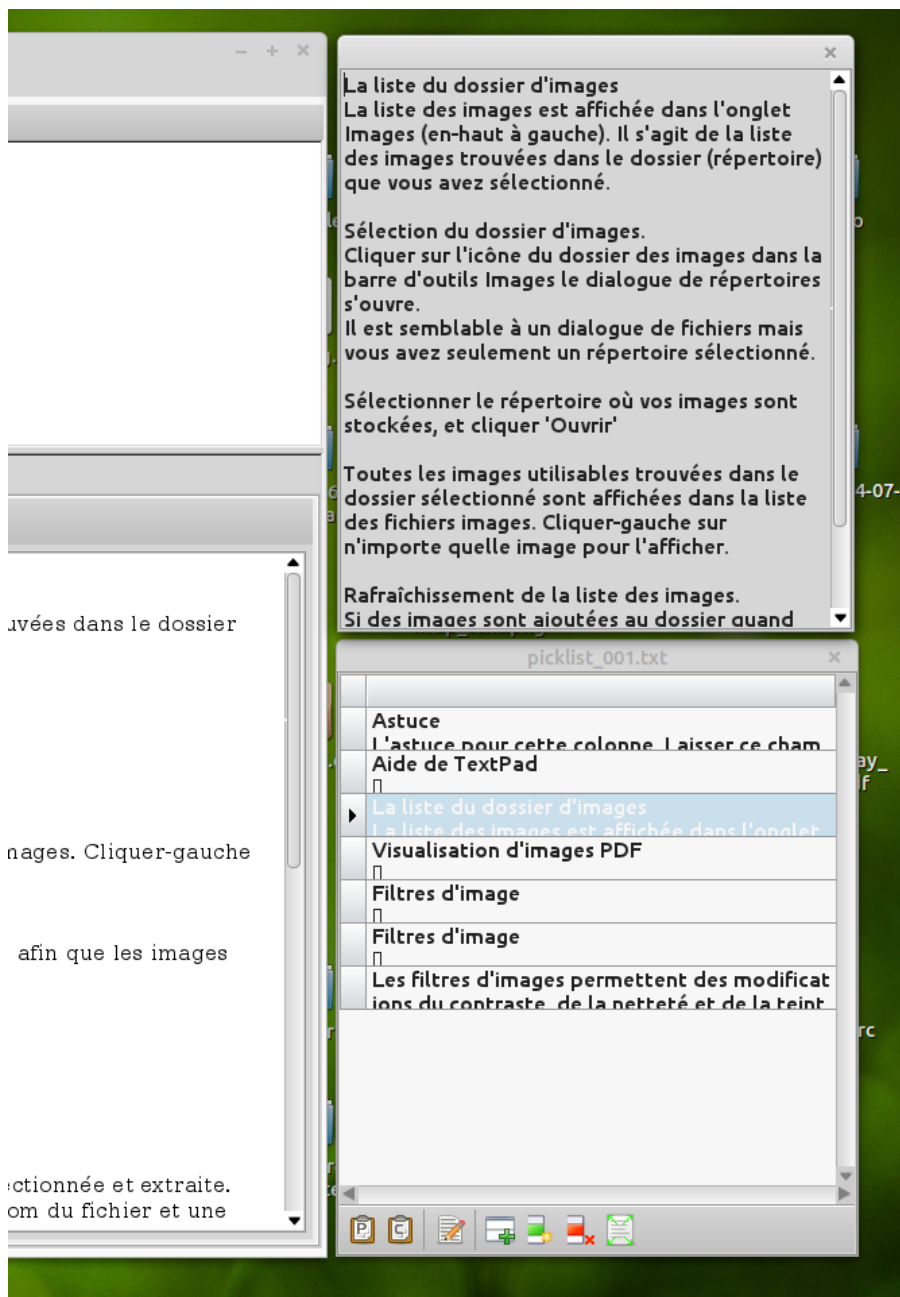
La liste du dossier d'images
La liste des images est affichée dans l'onglet Images (en-haut à gauche). Il s'agit de la liste des images trouvées dans le dossier (répertoire) que vous avez sélectionné.

Sélection du dossier d'images.
Cliquer sur l'icône du dossier des images dans la barre d'outils Images le dialogue de répertoires s'ouvre.
Il est semblable à un dialogue de fichiers mais vous avez seulement un répertoire sélectionné.

Sélectionner le répertoire où vos images sont stockées, et cliquer 'Ouvrir'

Toutes les images utilisables trouvées dans le dossier sélectionné sont affichées dans la liste des fichiers images. Cliquer-gauche sur n'importe quelle image pour l'afficher.

Rafraîchissement de la liste des images.
Si des images sont ajoutées au dossier quand

uvées dans le dossier

nages. Cliquer-gauche

afin que les images

ectionnée et extraite.
om du fichier et une

picklist_001.txt

Astuce
L'astuce pour cette colonne. Laisser ce cham

Aide de TextPad

La liste du dossier d'images
La liste des images est affichée dans l'onglet

Visualisation d'images PDF

Filtres d'image

Filtres d'image

Les filtres d'images permettent des modificat ions du contraste, de la netteté et de la teint

4-07-

ay_
lf

rc